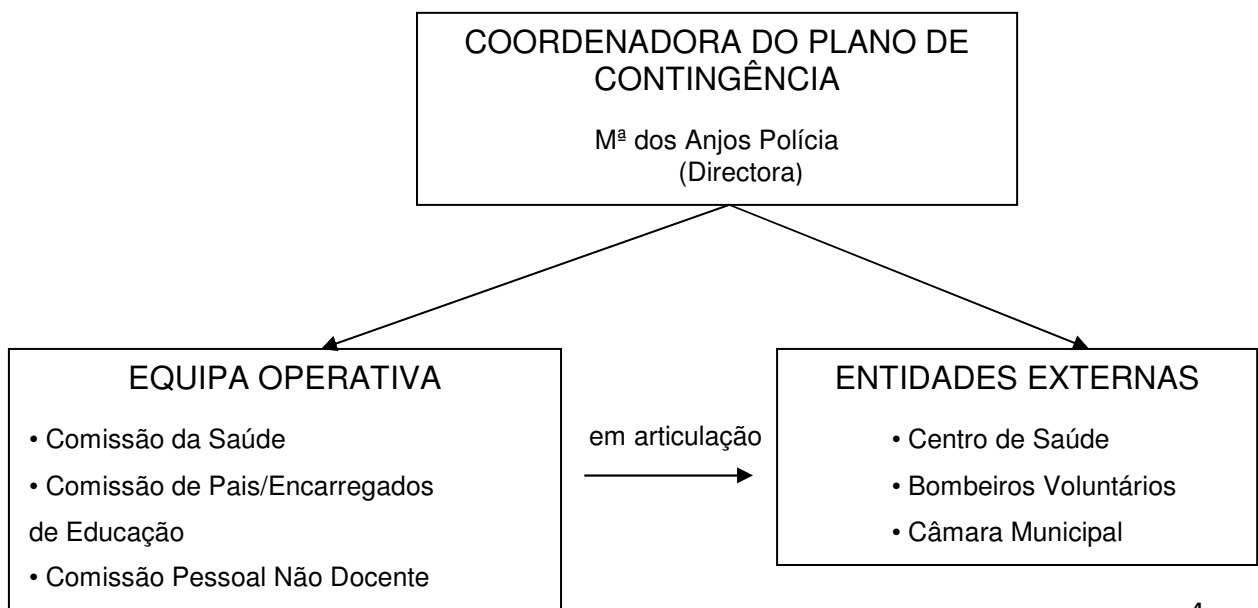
COORDENADORA DO PLANO DE CONTINGÊNCIA

Mª dos Anjos Polícia
(Directora)

EQUIPA OPERATIVA

• Comissão da Saúde
• Comissão de Pais/Encarregados de Educação
• Comissão Pessoal Não Docente

em articulação

ENTIDADES EXTERNAS

• Centro de Saúde
• Bombeiros Voluntários
• Câmara Municipal

4